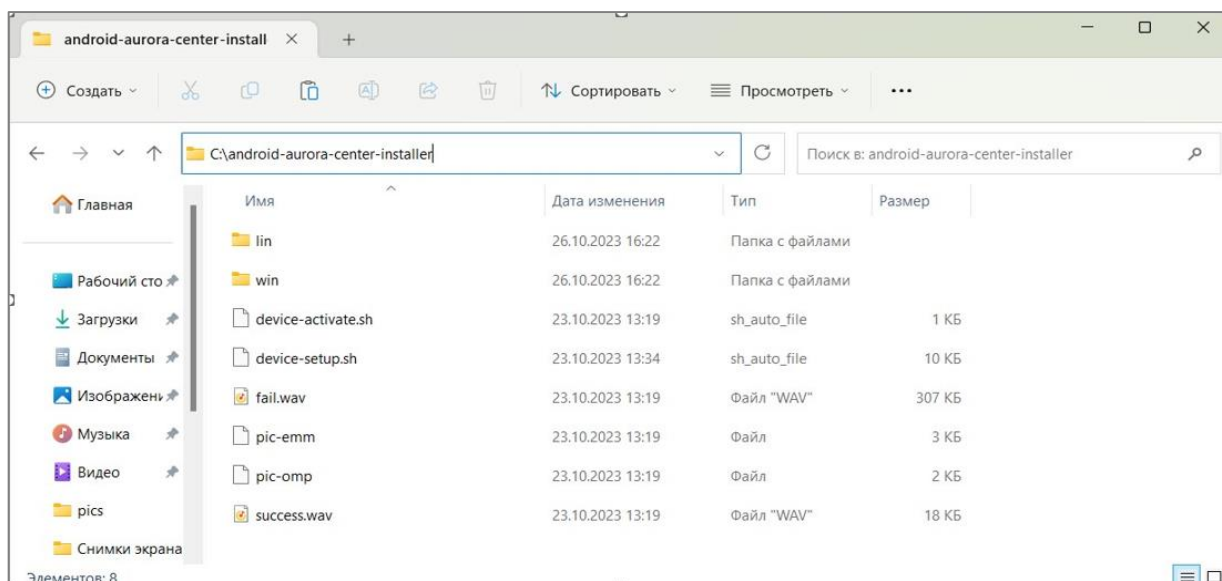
android-aurora-center-install ×   +

Создать   Сортировать   Просмотреть   ...

C:\android-aurora-center-installer

Поиск в: android-aurora-center-installer

Главная

Рабочий сто
Загрузки
Документы
Изображени
Музыка
Видео
pics
Снимки экрана

| Имя | Дата изменения | Тип | Размер |
|---|---|---|---|
| lin | 26.10.2023 16:22 | Папка с файлами | |
| win | 26.10.2023 16:22 | Папка с файлами | |
| device-activate.sh | 23.10.2023 13:19 | sh_auto_file | 1 КБ |
| device-setup.sh | 23.10.2023 13:34 | sh_auto_file | 10 КБ |
| fail.wav | 23.10.2023 13:19 | Файл "WAV" | 307 КБ |
| pic-emm | 23.10.2023 13:19 | Файл | 3 КБ |
| pic-omp | 23.10.2023 13:19 | Файл | 2 КБ |
| success.wav | 23.10.2023 13:19 | Файл "WAV" | 18 КБ |

Элементов: 8